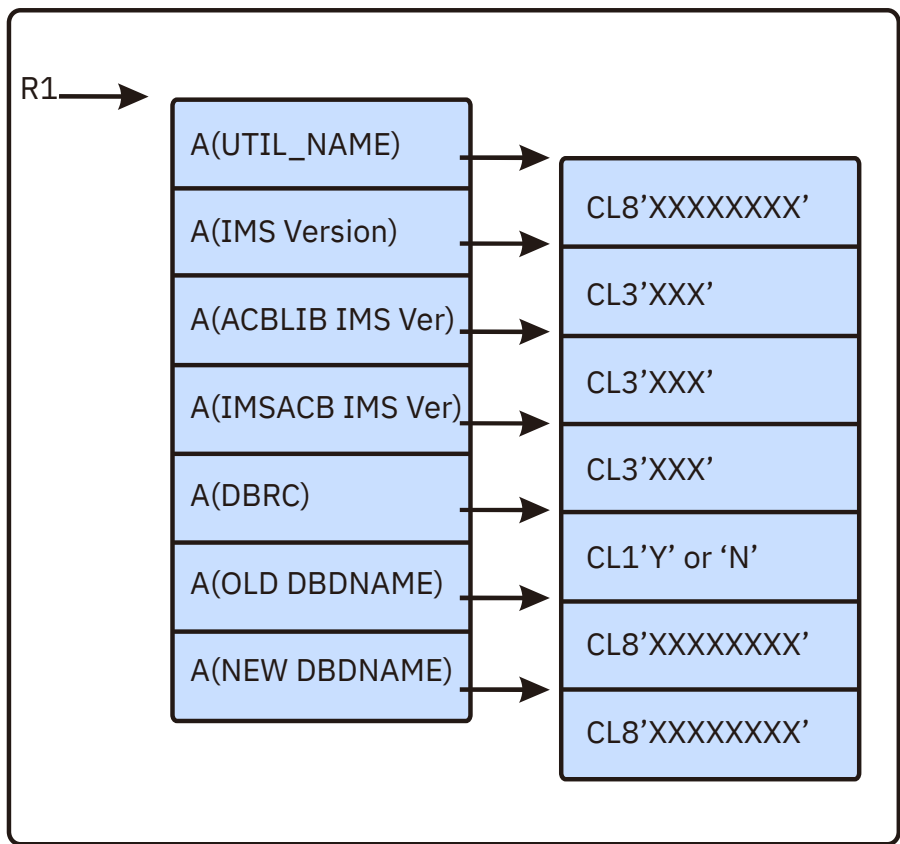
R1

A(UTIL_NAME)

A(IMS Version)

A(ACBLIB IMS Ver)

A(IMSACB IMS Ver)

A(DBRC)

A(OLD DBDNAME)

A(NEW DBDNAME)

CL8’XXXXXXXX’

CL3’XXX’

CL3’XXX’

CL3’XXX’

CL1’Y’ or ‘N’

CL8’XXXXXXXX’

CL8’XXXXXXXX’